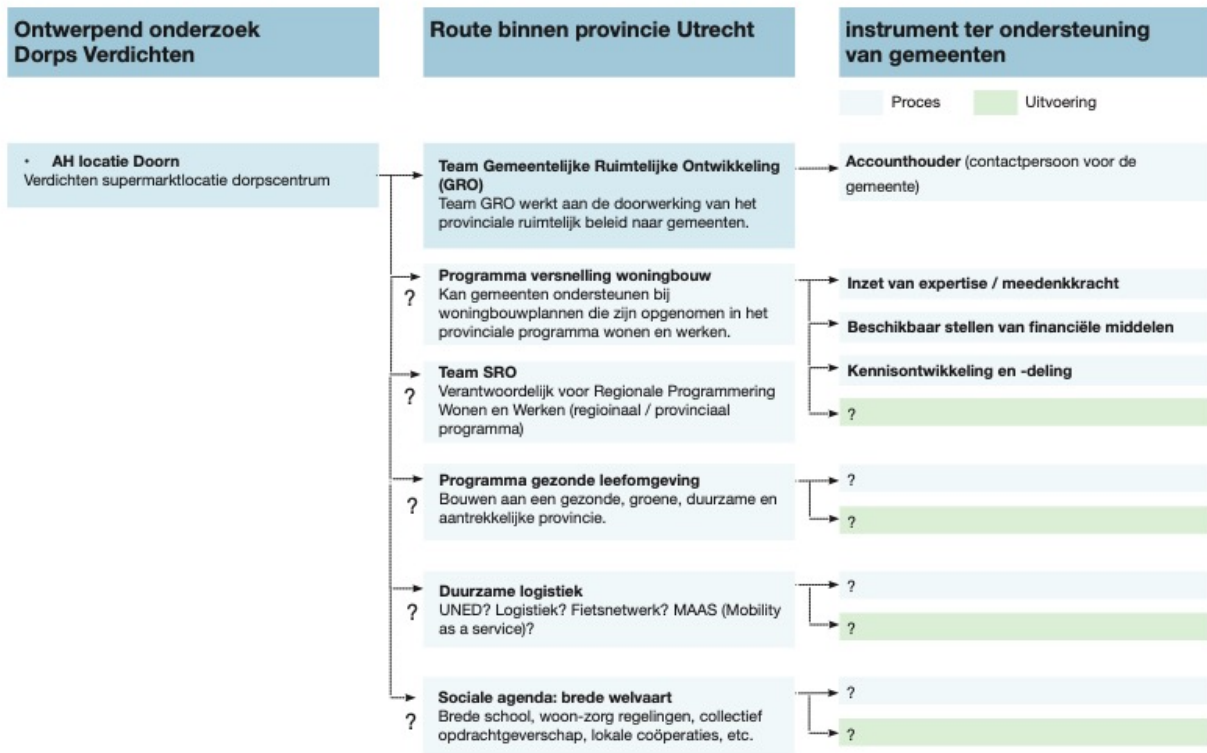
Ontwerpend onderzoek Dorps Verdichten

Route binnen provincie Utrecht

instrument ter ondersteuning van gemeenten

Proces

Uitvoering

• AH locatie Doorn
Verdichten supermarktlocatie dorpscentrum

Team Gemeentelijke Ruimtelijke Ontwikkeling (GRO)
Team GRO werkt aan de doorwerking van het provinciale ruimtelijk beleid naar gemeenten.

Accounthouder (contactpersoon voor de gemeente)

?

Programma versnelling woningbouw
Kan gemeenten ondersteunen bij woningbouwplannen die zijn opgenomen in het provinciale programma wonen en werken.

Inzet van expertise / meedenkkracht

Beschikbaar stellen van financiële middelen

Kennisontwikkeling en -deling

?

?

Team SRO
Verantwoordelijk voor Regionale Programmering Wonen en Werken (regioinaal / provinciaal programma)

?

Programma gezonde leefomgeving
Bouwen aan een gezonde, groene, duurzame en aantrekkelijke provincie.

?

?

?

Duurzame logistiek
UNED? Logistiek? Fietsnetwerk? MAAS (Mobility as a service)?

?

?

?

Sociale agenda: brede welvaart
Brede school, woon-zorg regelingen, collectief opdrachtgeverschap, lokale coöperaties, etc.

?

?